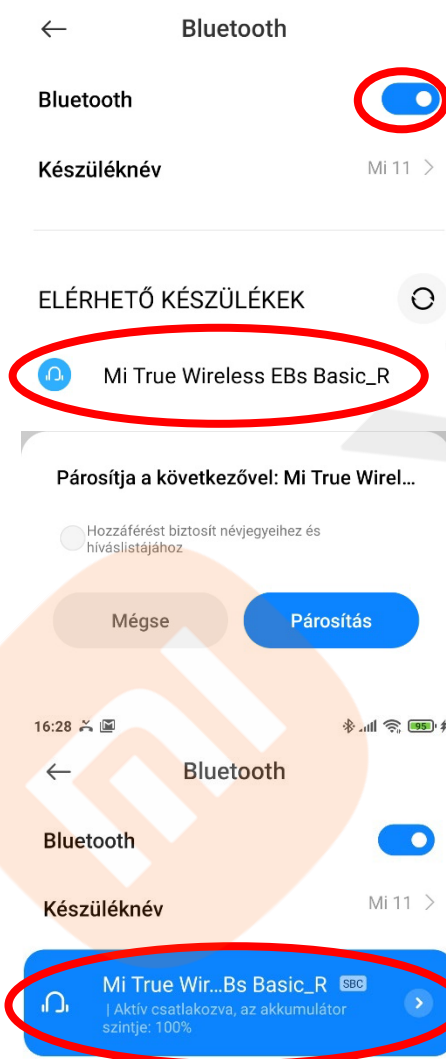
Bluetooth

Bluetooth

Készüléknév Mi 11 >

ELÉRHETŐ KÉSZÜLÉKEK

Mi True Wireless EBs Basic_R

Párosítja a következővel: Mi True Wirel...

Hozzáférést biztosít névjegyeihez és híváslistájához

Mégse

Párosítás

16:28

95

Bluetooth

Bluetooth

Készüléknév Mi 11 >

Mi True Wir...Bs Basic_R SBC

| Aktív csatlakozva, az akkumulátor szintje: 100%